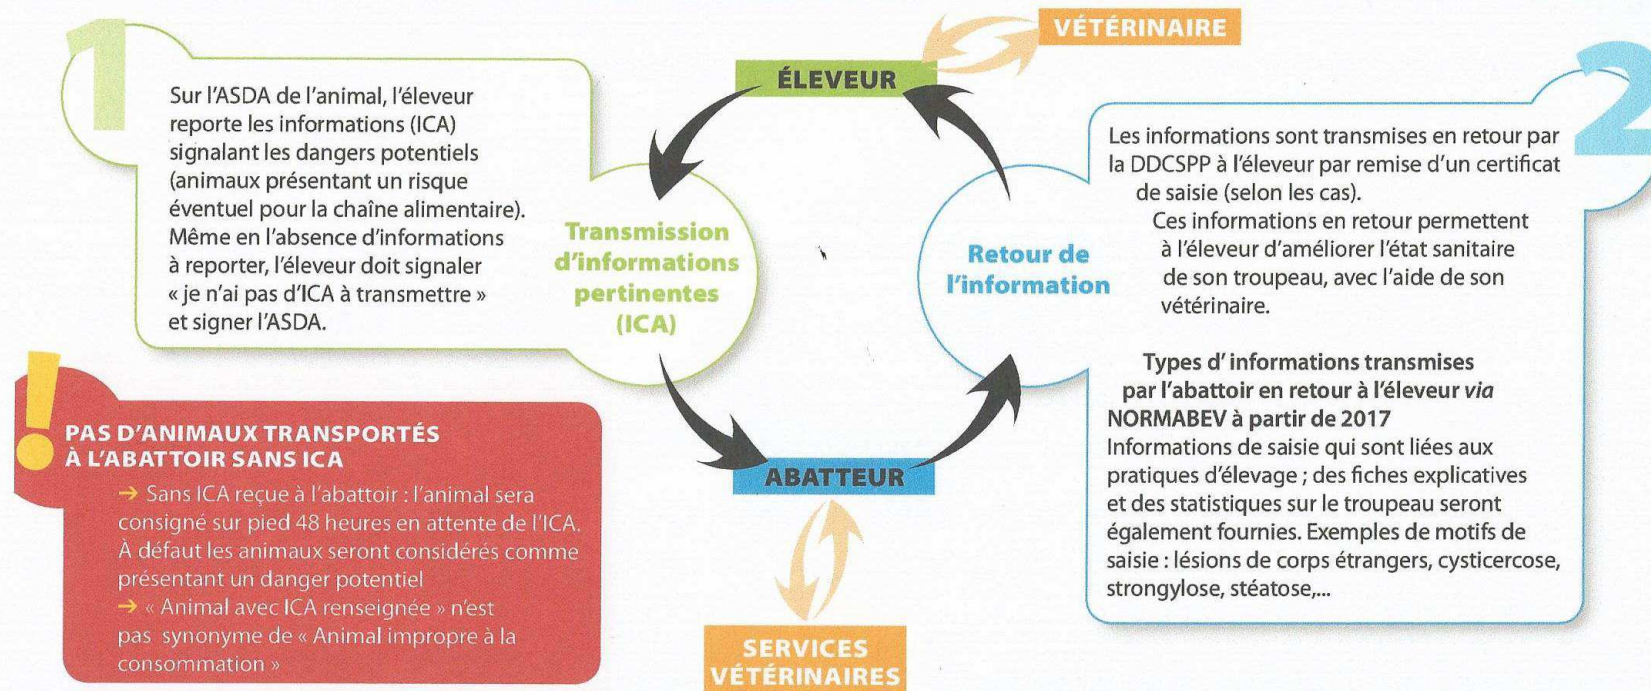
1

Sur l'ASDA de l'animal, l'éleveur reporte les informations (ICA) signalant les dangers potentiels (animaux présentant un risque éventuel pour la chaîne alimentaire). Même en l'absence d'informations à reporter, l'éleveur doit signaler « je n'ai pas d'ICA à transmettre » et signer l'ASDA.

VÉTÉRINAIRE

ÉLEVEUR

Transmission d'informations pertinentes (ICA)

Retour de l'information

ABATTEUR

SERVICES VÉTÉRINAIRES

2

Les informations sont transmises en retour par la DDCSPP à l'éleveur par remise d'un certificat de saisie (selon les cas).

Ces informations en retour permettent à l'éleveur d'améliorer l'état sanitaire de son troupeau, avec l'aide de son vétérinaire.

Types d' informations transmises par l'abattoir en retour à l'éleveur *via* NORMABEV à partir de 2017

Informations de saisie qui sont liées aux pratiques d'élevage ; des fiches explicatives et des statistiques sur le troupeau seront également fournies. Exemples de motifs de saisie : lésions de corps étrangers, cysticercose, strongylose, stéatose,...

!

PAS D'ANIMAUX TRANSPORTÉS À L'ABATTOIR SANS ICA

→ Sans ICA reçue à l'abattoir : l'animal sera consigné sur pied 48 heures en attente de l'ICA. À défaut les animaux seront considérés comme présentant un danger potentiel

→ « Animal avec ICA renseignée » n'est pas synonyme de « Animal impropre à la consommation »